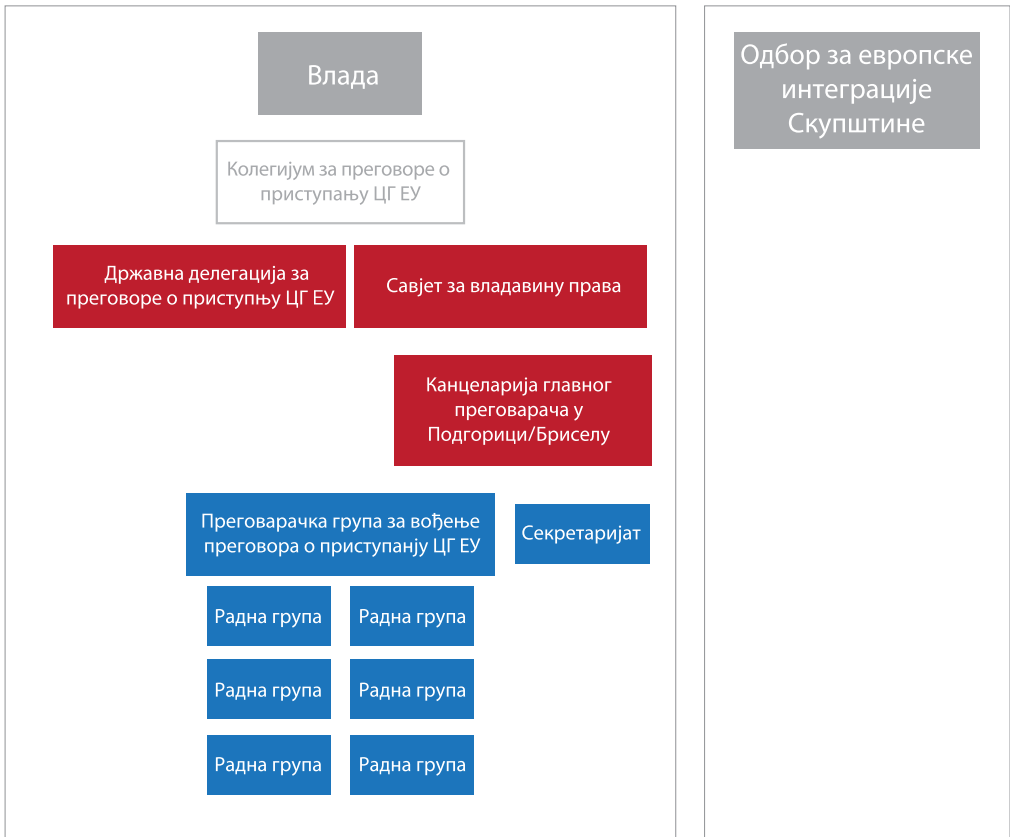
Влада

Колегијум за преговоре о приступању ЦГ ЕУ

Државна делегација за преговоре о приступњу ЦГ ЕУ

Савјет за владавину права

Канцеларија главног преговарача у Подгорици/Бриселу

Преговарачка група за вођење преговора о приступању ЦГ ЕУ

Секретаријат

Радна група

Радна група

Радна група

Радна група

Радна група

Радна група

Одбор за европске интеграције Скупштине